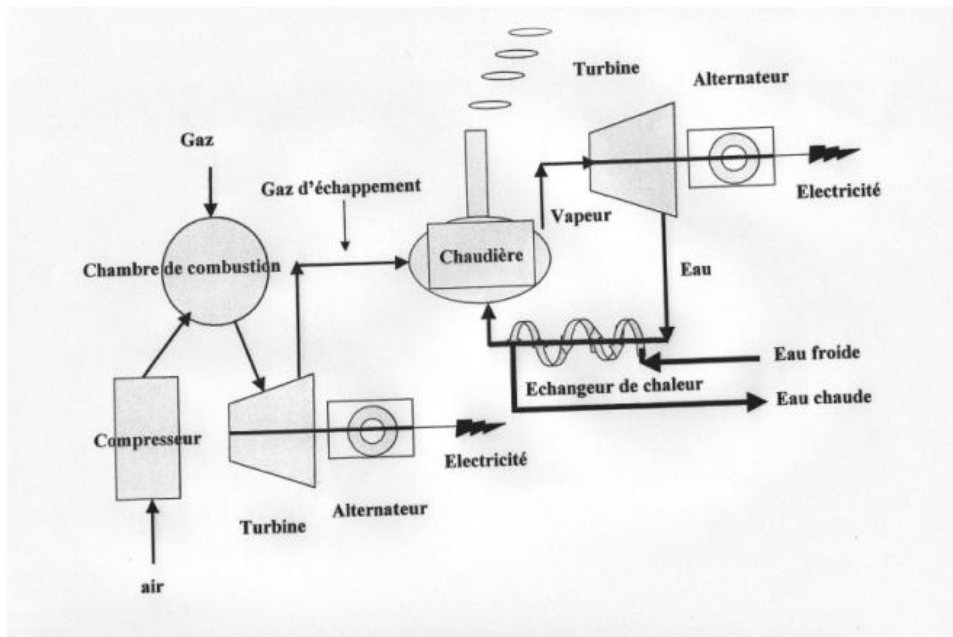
Turbine

Alternateur

Gaz

Gaz d'échappement

Electricité

Vapeur

Chambre de combustion

Chaudière

Eau

Eau froide

Echangeur de chaleur

Eau chaude

Compresseur

Electricité

Turbine

Alternateur

air